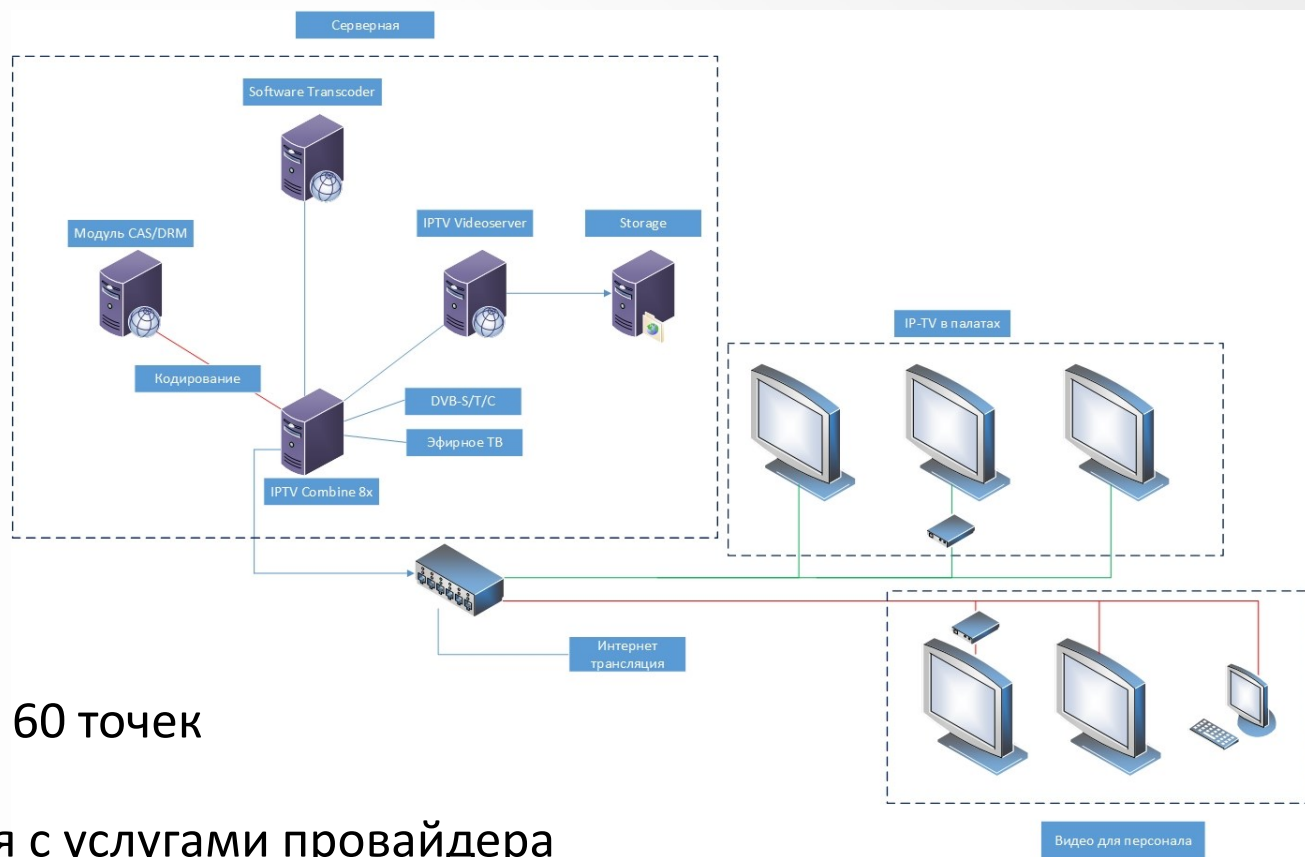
Серверная

Software Transcoder

Модуль CAS/DRM

IPTV Videoserver

Storage

IP-TV в палатах

Кодирование

DVB-S/T/C

Эфирное ТВ

IPTV Combine 8x

Интернет трансляция

60 точек

я с услугами провайдера

Видео для персонала